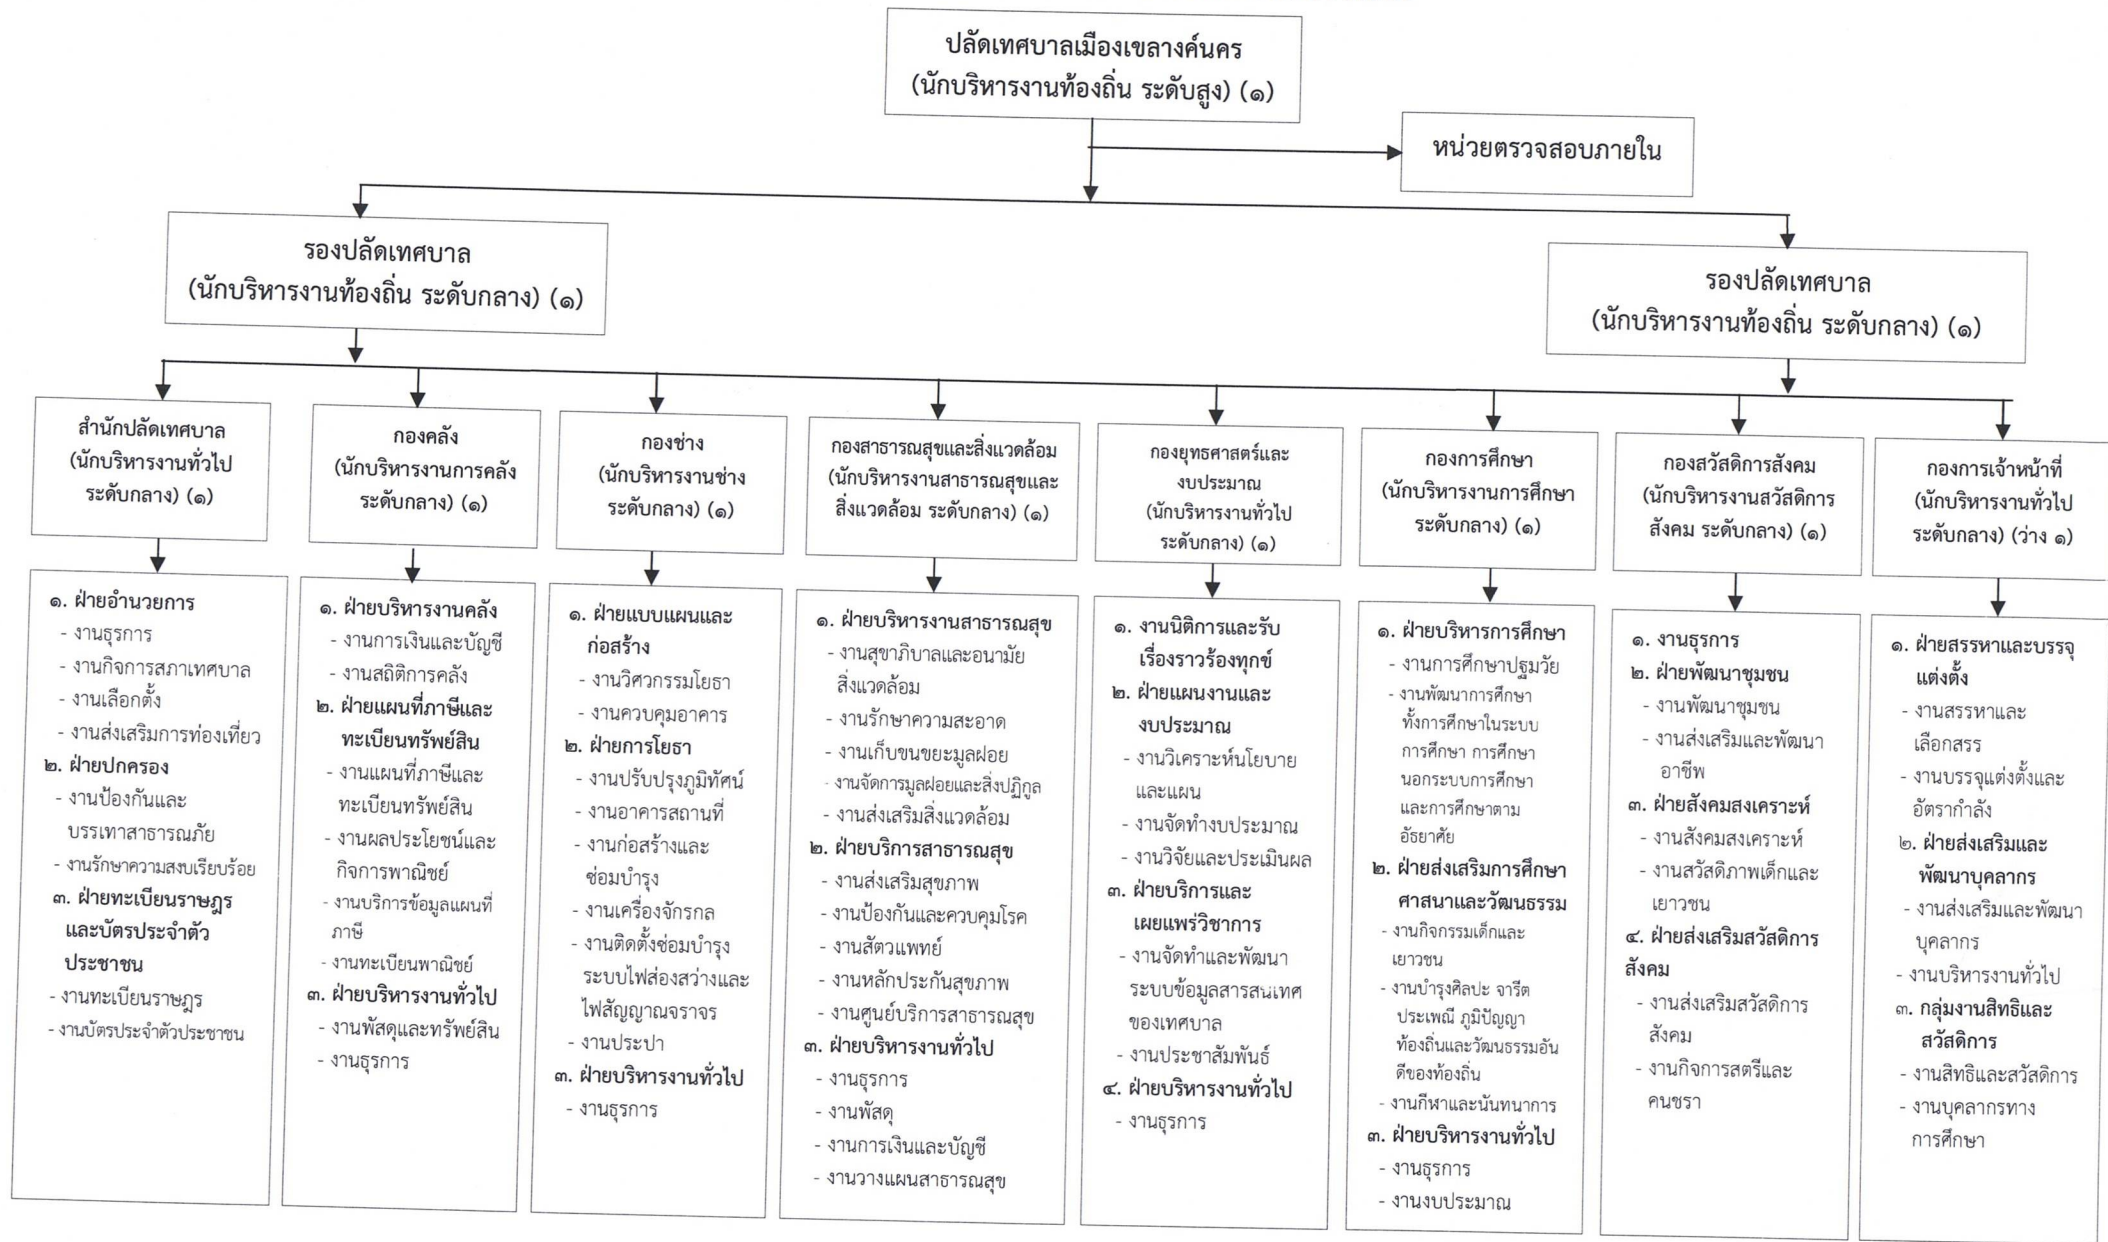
ปลัดเทศบาลเมืองเขลางค์นคร
(นักบริหารงานท้องถิ่น ระดับสูง) (๑)

หน่วยตรวจสอบภายใน

รองปลัดเทศบาล
(นักบริหารงานท้องถิ่น ระดับกลาง) (๑)

รองปลัดเทศบาล
(นักบริหารงานท้องถิ่น ระดับกลาง) (๑)

สำนักปลัดเทศบาล
(นักบริหารงานทั่วไป ระดับกลาง) (๑)

๑. ฝ่ายอำนวยการ
- งานธุรการ
- งานกิจการสภาเทศบาล
- งานเลือกตั้ง
- งานส่งเสริมการท่องเที่ยว
๒. ฝ่ายปกครอง
- งานป้องกันและบรรเทาสาธารณภัย
- งานรักษาความสงบเรียบร้อย
๓. ฝ่ายทะเบียนราษฎรและบัตรประจำตัวประชาชน
- งานทะเบียนราษฎร
- งานบัตรประจำตัวประชาชน

กองคลัง
(นักบริหารงานการคลัง ระดับกลาง) (๑)

๑. ฝ่ายบริหารงานคลัง
- งานการเงินและบัญชี
- งานสถิติการคลัง
๒. ฝ่ายแผนที่ภาษีและทะเบียนทรัพย์สิน
- งานแผนที่ภาษีและทะเบียนทรัพย์สิน
- งานผลประโยชน์และกิจการพาณิชย์
- งานบริการข้อมูลแผนที่ภาษี
- งานทะเบียนพาณิชย์
๓. ฝ่ายบริหารงานทั่วไป
- งานพัสดุและทรัพย์สิน
- งานธุรการ

กองช่าง
(นักบริหารงานช่าง ระดับกลาง) (๑)

๑. ฝ่ายแบบแผนและก่อสร้าง
- งานวิศวกรรมโยธา
- งานควบคุมอาคาร
๒. ฝ่ายการโยธา
- งานปรับปรุงภูมิทัศน์
- งานอาคารสถานที่
- งานก่อสร้างและซ่อมบำรุง
- งานเครื่องจักรกล
- งานติดตั้งซ่อมบำรุงระบบไฟส่องสว่างและไฟสัญญาณจราจร
- งานประปา
๓. ฝ่ายบริหารงานทั่วไป
- งานธุรการ

กองสาธารณสุขและสิ่งแวดล้อม
(นักบริหารงานสาธารณสุขและสิ่งแวดล้อม ระดับกลาง) (๑)

๑. ฝ่ายบริหารงานสาธารณสุข
- งานสุขาภิบาลและอนามัยสิ่งแวดล้อม
- งานรักษาความสะอาด
- งานเก็บขนขยะมูลฝอย
- งานจัดการมูลฝอยและสิ่งปฏิกูล
- งานส่งเสริมสิ่งแวดล้อม
๒. ฝ่ายบริการสาธารณสุข
- งานส่งเสริมสุขภาพ
- งานป้องกันและควบคุมโรค
- งานสัตวแพทย์
- งานหลักประกันสุขภาพ
- งานศูนย์บริการสาธารณสุข
๓. ฝ่ายบริหารงานทั่วไป
- งานธุรการ
- งานพัสดุ
- งานการเงินและบัญชี
- งานวางแผนสาธารณสุข

กองยุทธศาสตร์และงบประมาณ
(นักบริหารงานทั่วไป ระดับกลาง) (๑)

๑. งานนิติการและรับเรื่องราวร้องทุกข์
๒. ฝ่ายแผนงานและงบประมาณ
- งานวิเคราะห์นโยบายและแผน
- งานจัดทำงบประมาณ
- งานวิจัยและประเมินผล
๓. ฝ่ายบริการและเผยแพร่วิชาการ
- งานจัดทำและพัฒนาระบบข้อมูลสารสนเทศของเทศบาล
- งานประชาสัมพันธ์
๔. ฝ่ายบริหารงานทั่วไป
- งานธุรการ

กองการศึกษา
(นักบริหารงานการศึกษา ระดับกลาง) (๑)

๑. ฝ่ายบริหารการศึกษา
- งานการศึกษาปฐมวัย
- งานพัฒนาการศึกษาทั้งการศึกษาในระบบการศึกษา การศึกษานอกระบบการศึกษาและการศึกษาตามอัธยาศัย
๒. ฝ่ายส่งเสริมการศึกษาศาสนาและวัฒนธรรม
- งานกิจกรรมเด็กและเยาวชน
- งานบำรุงศิลปะ จารีตประเพณี ภูมิปัญญาท้องถิ่นและวัฒนธรรมอันดีของท้องถิ่น
- งานกีฬาและนันทนาการ
๓. ฝ่ายบริหารงานทั่วไป
- งานธุรการ
- งานงบประมาณ

กองสวัสดิการสังคม
(นักบริหารงานสวัสดิการสังคม ระดับกลาง) (๑)

๑. งานธุรการ
๒. ฝ่ายพัฒนาชุมชน
- งานพัฒนาชุมชน
- งานส่งเสริมและพัฒนาอาชีพ
๓. ฝ่ายสังคมสงเคราะห์
- งานสังคมสงเคราะห์
- งานสวัสดิภาพเด็กและเยาวชน
๔. ฝ่ายส่งเสริมสวัสดิการสังคม
- งานส่งเสริมสวัสดิการสังคม
- งานกิจการสตรีและคนชรา

กองการเจ้าหน้าที่
(นักบริหารงานทั่วไป ระดับกลาง) (ว่าง ๑)

๑. ฝ่ายสรรหาและบรรจุแต่งตั้ง
- งานสรรหาและเลือกสรร
- งานบรรจุแต่งตั้งและอัตรากำลัง
๒. ฝ่ายส่งเสริมและพัฒนาบุคลากร
- งานส่งเสริมและพัฒนาบุคลากร
- งานบริหารงานทั่วไป
๓. กลุ่มงานสิทธิและสวัสดิการ
- งานสิทธิและสวัสดิการ
- งานบุคลากรทางการศึกษา